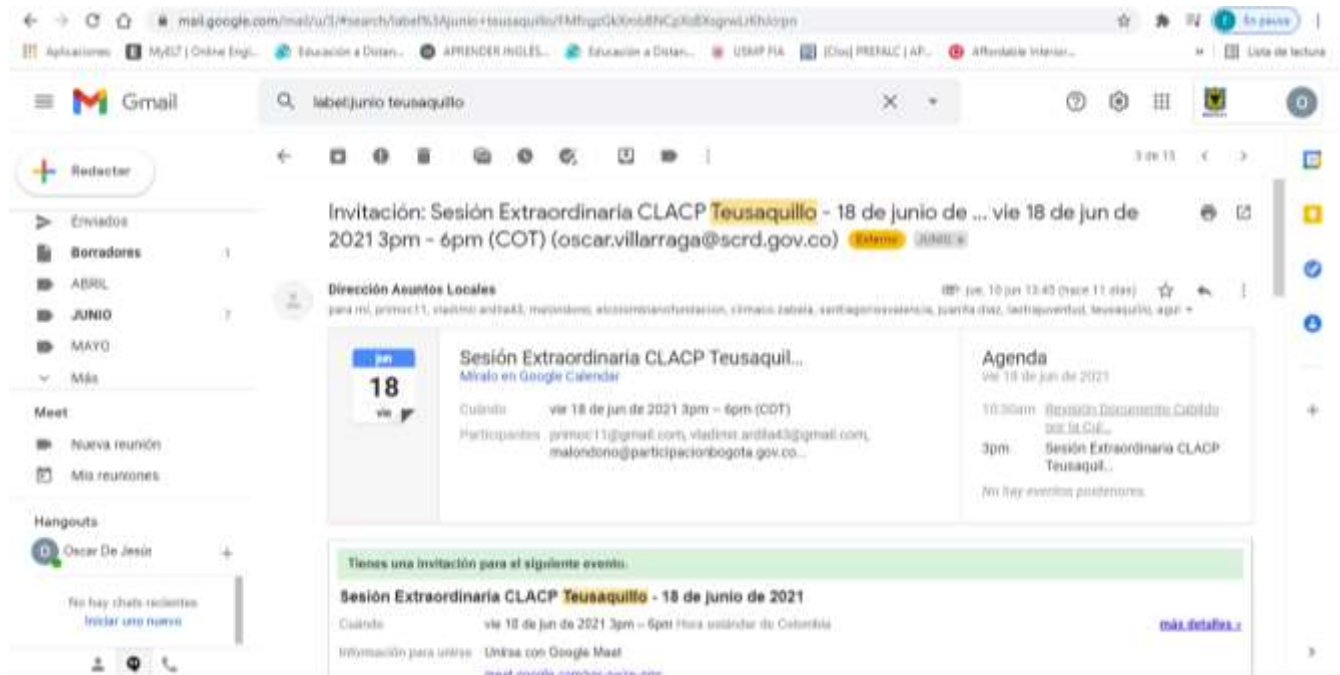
mail.google.com/mail/u/3/#search/label%3Ajunio+teusaquillo/FMfcgzGkXmbBNCpXdBXsgrwLrKhlcrpn

En pausa

Aplicaciones MyELT | Online Engl... Educación a Distan... APRENDER INGLES... Educación a Distan... USMP FIA [Clon] PREFALC | AP... Affordable Interior... Lista de lectura

Gmail

label:junio teusaquillo

Redactar

Enviados
Borradores 1
ABRIL
JUNIO 7
MAYO
Más

Meet
Nueva reunión
Mis reuniones

Hangouts
Oscar De Jesús
No hay chats recientes
Iniciar uno nuevo

3 de 15

Invitación: Sesión Extraordinaria CLACP Teusaquillo - 18 de junio de ... vie 18 de jun de 2021 3pm - 6pm (COT) (oscar.villarraga@scrd.gov.co) Externo JUNIO ×

Dirección Asuntos Locales
jue, 10 jun 13:45 (hace 11 días)
para mí, primoc11, vladimir ardila43, malondono, elcosmimanofundacion, climaco zabala, santiagorossvalencia, juanita diaz, lastrajuventud, teusaquillo, agui

jun
18
vie

Sesión Extraordinaria CLACP Teusaquil...
Míralo en Google Calendar
Cuándo vie 18 de jun de 2021 3pm – 6pm (COT)
Participantes primoc11@gmail.com, vladimir.ardila43@gmail.com, malondono@participacionbogota.gov.co...

Agenda
vie 18 de jun de 2021
10:30am Revisión Documento Cabildo por la Cul...
3pm Sesión Extraordinaria CLACP Teusaquil...
No hay eventos posteriores.

Tienes una invitación para el siguiente evento.

Sesión Extraordinaria CLACP Teusaquillo - 18 de junio de 2021
Cuándo vie 18 de jun de 2021 3pm – 6pm Hora estándar de Colombia
más detalles »
Información para unirse Unirse con Google Meet
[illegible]